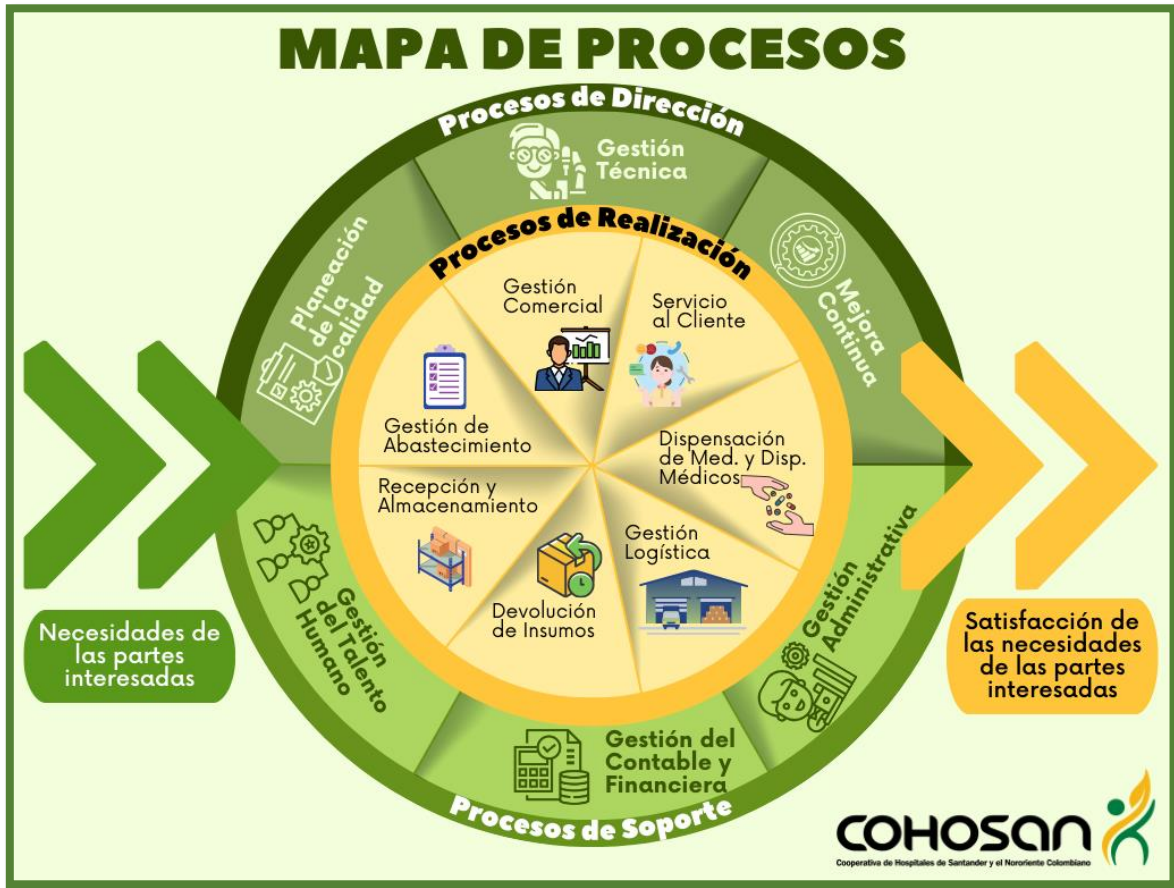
MAPA DE PROCESOS

Procesos de Dirección

Gestión Técnica

Planeación de la calidad

Mejora Continua

Procesos de Realización

Gestión Comercial

Servicio al Cliente

Gestión de Abastecimiento

Dispensación de Med. y Disp. Médicos

Recepción y Almacenamiento

Gestión Logística

Devolución de Insumos

Necesidades de las partes interesadas

Satisfacción de las necesidades de las partes interesadas

Gestión del Talento Humano

Gestión Administrativa

Gestión del Contable y Financiera

Procesos de Soporte

COHOSAN
Cooperativa de Hospitales de Santander y el Nororiente Colombiano